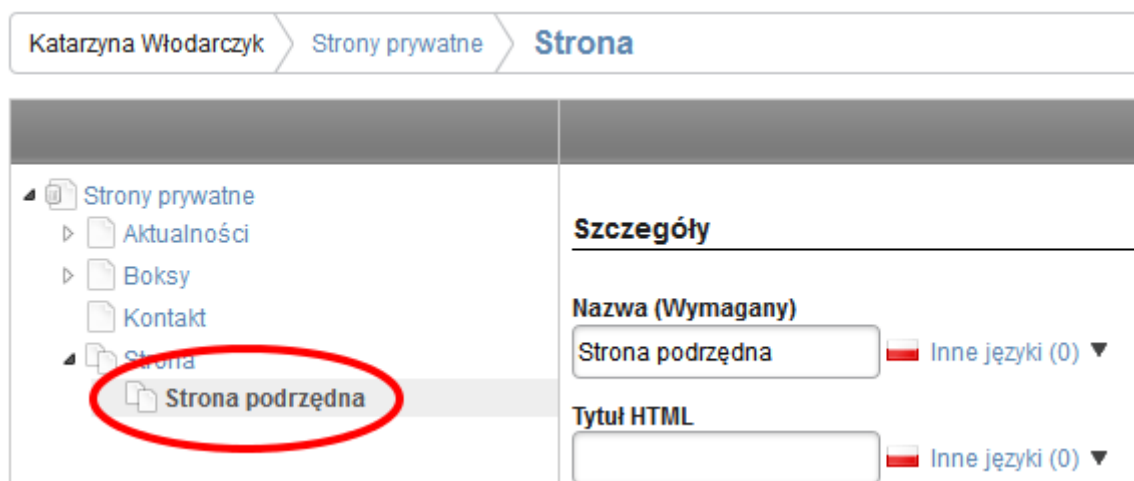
Katarzyna Włodarczyk   Strony prywatne   Strona

Strony prywatne
Aktualności
Boksy
Kontakt
Strona
Strona podrzędna

Szczegóły

Nazwa (Wymagany)
Strona podrzędna
Inne języki (0) ▼

Tytuł HTML
Inne języki (0) ▼